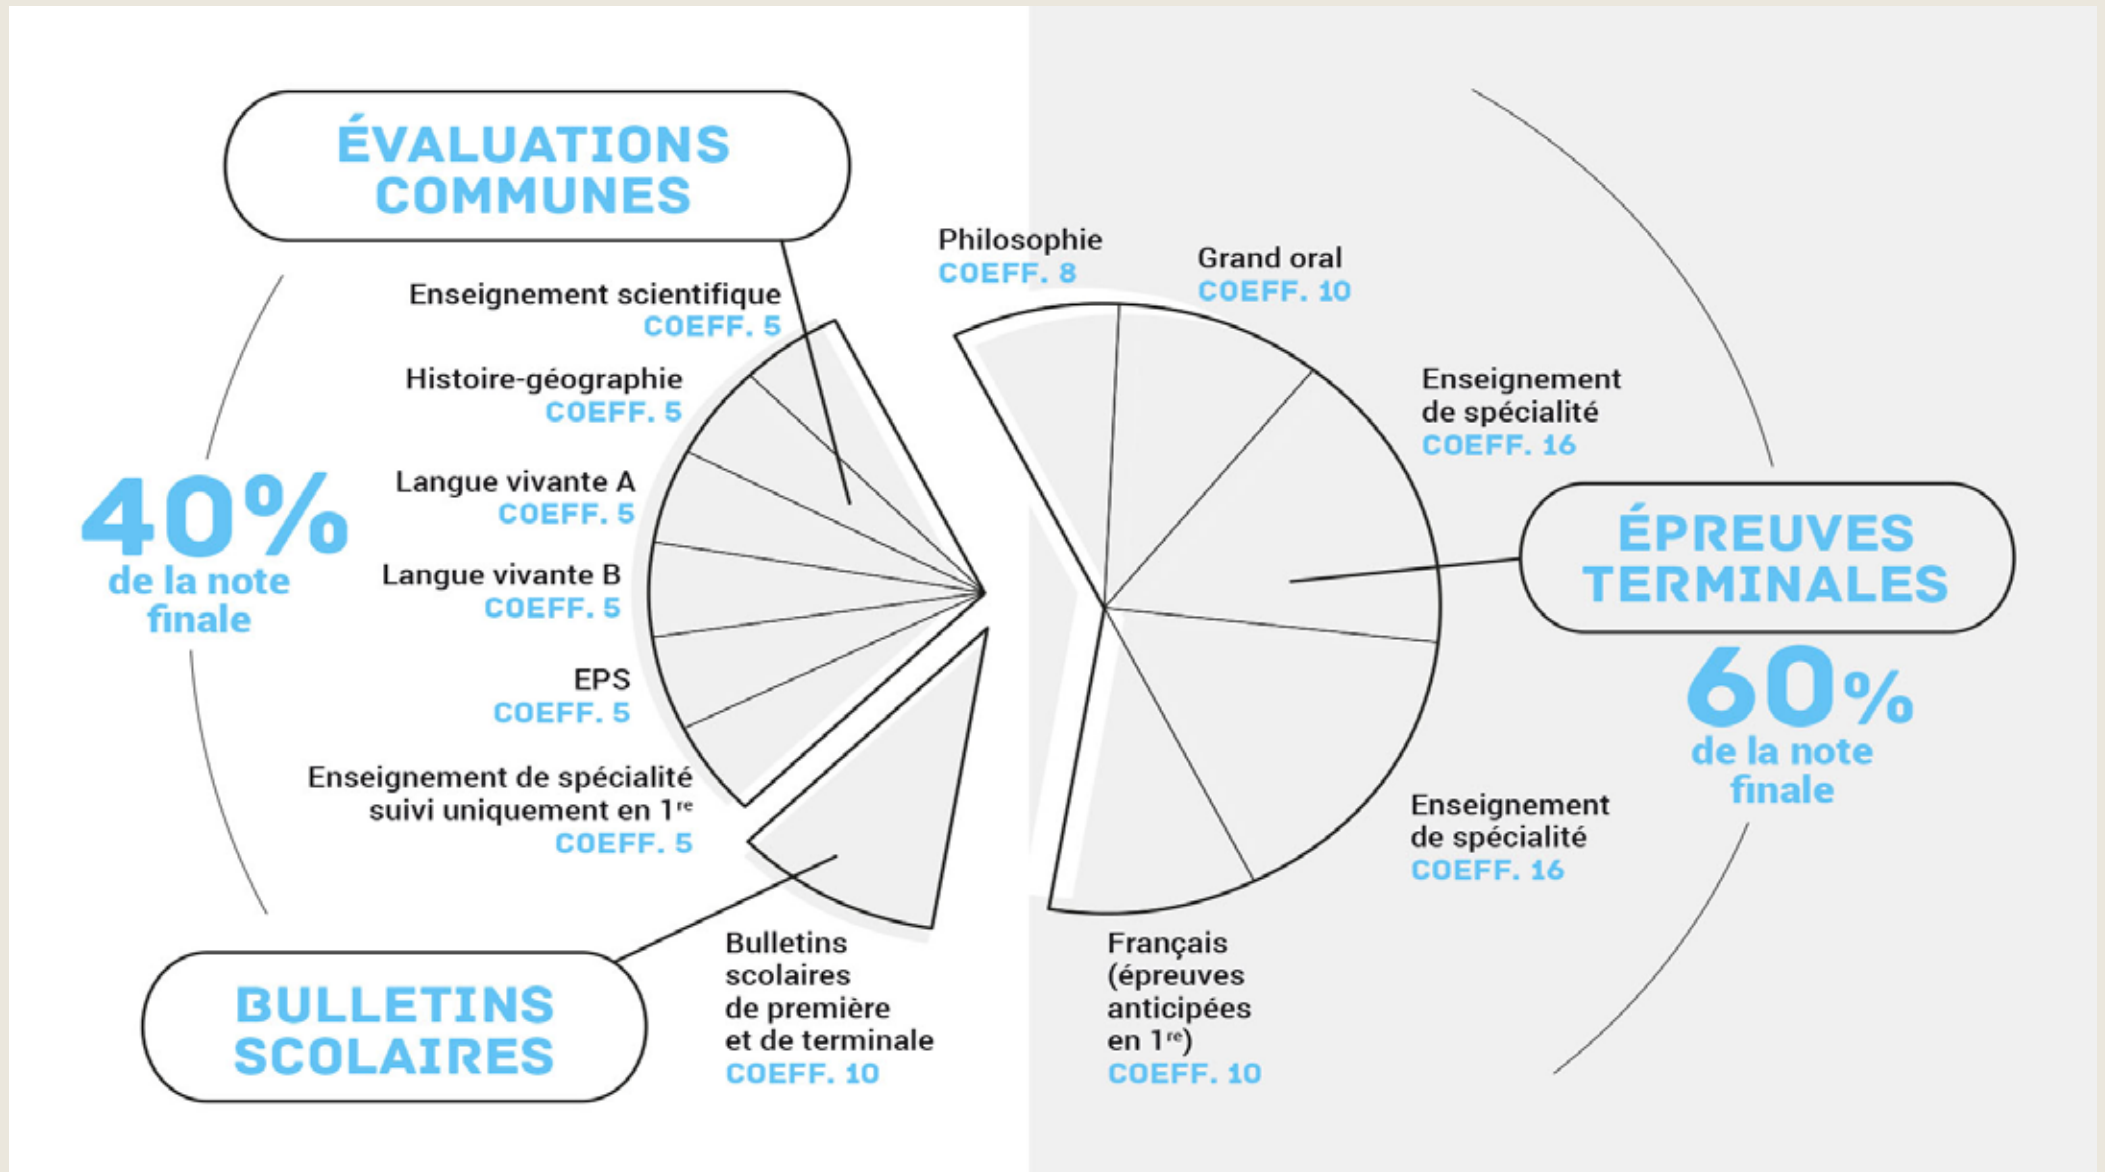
ÉVALUATIONS COMMUNES

40% de la note finale

Enseignement scientifique
COEFF. 5

Histoire-géographie
COEFF. 5

Langue vivante A
COEFF. 5

Langue vivante B
COEFF. 5

EPS
COEFF. 5

Enseignement de spécialité suivi uniquement en 1$^{re}$
COEFF. 5

BULLETINS SCOLAIRES

Bulletins scolaires de première et de terminale
COEFF. 10

Philosophie
COEFF. 8

Grand oral
COEFF. 10

Enseignement de spécialité
COEFF. 16

ÉPREUVES TERMINALES

60% de la note finale

Enseignement de spécialité
COEFF. 16

Français (épreuves anticipées en 1$^{re}$)
COEFF. 10